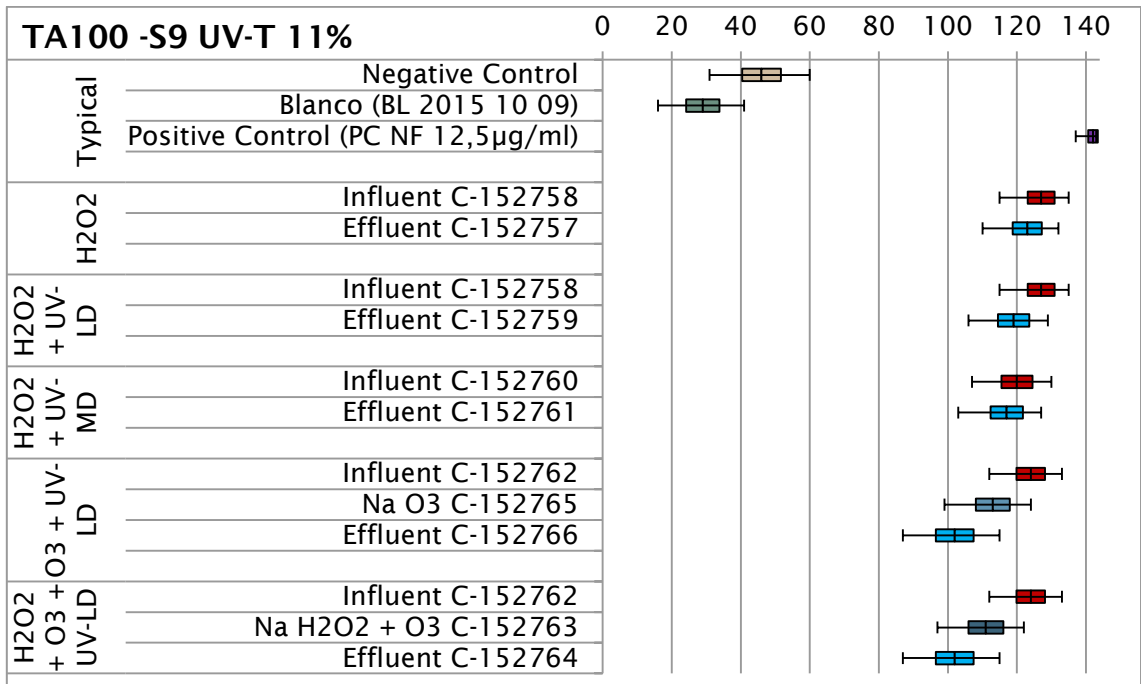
| TA100 -S9 UV-T 11% | | 0 20 40 60 80 100 120 140 |
|---|---|---|
| Typical | Negative Control | |
| | Blanco (BL 2015 10 09) | |
| | Positive Control (PC NF 12,5µg/ml) | |
| H2O2 | Influent C-152758 | |
| | Effluent C-152757 | |
| H2O2 + UV-LD | Influent C-152758 | |
| | Effluent C-152759 | |
| H2O2 + UV-MD | Influent C-152760 | |
| | Effluent C-152761 | |
| O3 + UV-LD | Influent C-152762 | |
| | Na O3 C-152765 | |
| | Effluent C-152766 | |
| H2O2 + O3 + UV-LD | Influent C-152762 | |
| | Na H2O2 + O3 C-152763 | |
| | Effluent C-152764 | |